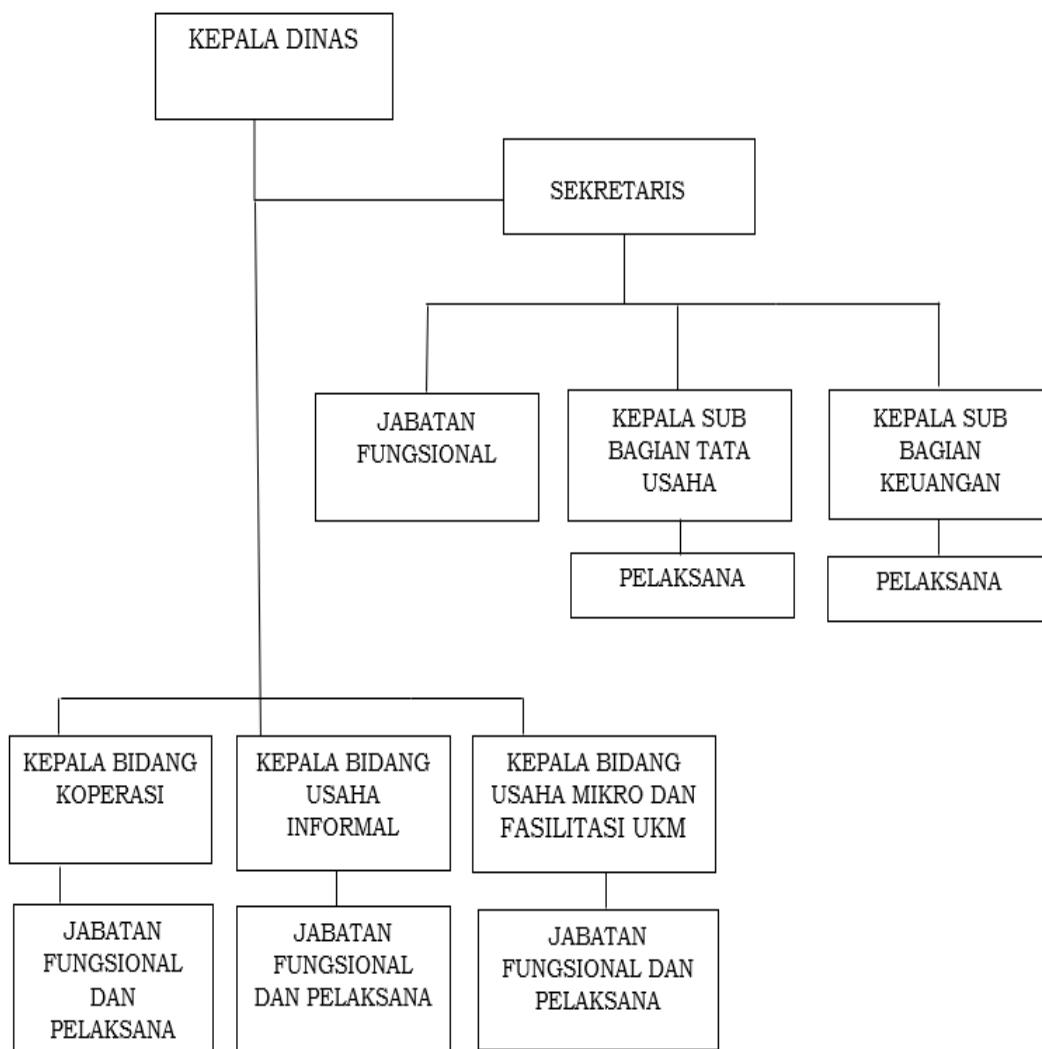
KEPALA DINAS

SEKRETARIS

JABATAN FUNGSIONAL

KEPALA SUB BAGIAN TATA USAHA

PELAKSANA

KEPALA SUB BAGIAN KEUANGAN

PELAKSANA

KEPALA BIDANG KOPERASI

JABATAN FUNGSIONAL DAN PELAKSANA

KEPALA BIDANG USAHA INFORMAL

JABATAN FUNGSIONAL DAN PELAKSANA

KEPALA BIDANG USAHA MIKRO DAN FASILITASI UKM

JABATAN FUNGSIONAL DAN PELAKSANA